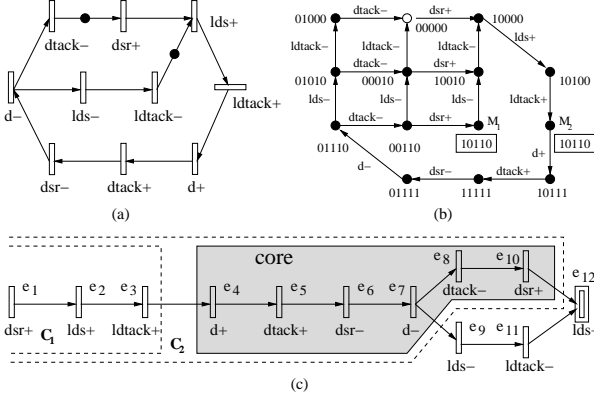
dtack− dsr+ lds+

lds− ldtack− ldtack+

d−

dsr− dtack+ d+

(a)

01000 dtack− 00000 dsr+ 10000

ldtack− ldtack− dtack− lds+

01010 00010 dsr+ 10010 10100

lds− lds− ldtack+

dtack− dsr+ $M_1$ $M_2$

01110 00110 10110 d+ 10110

d− dsr− dtack+

01111 11111 10111

(b)

core

$e_1$ $e_2$ $e_3$ $e_4$ $e_5$ $e_6$ $e_7$ $e_8$ $e_{10}$ $e_{12}$

dsr+ lds+ ldtack+ d+ dtack+ dsr− d− dtack− dsr+ lds-

$C_1$ $C_2$

$e_9$ $e_{11}$

lds− ldtack−

(c)